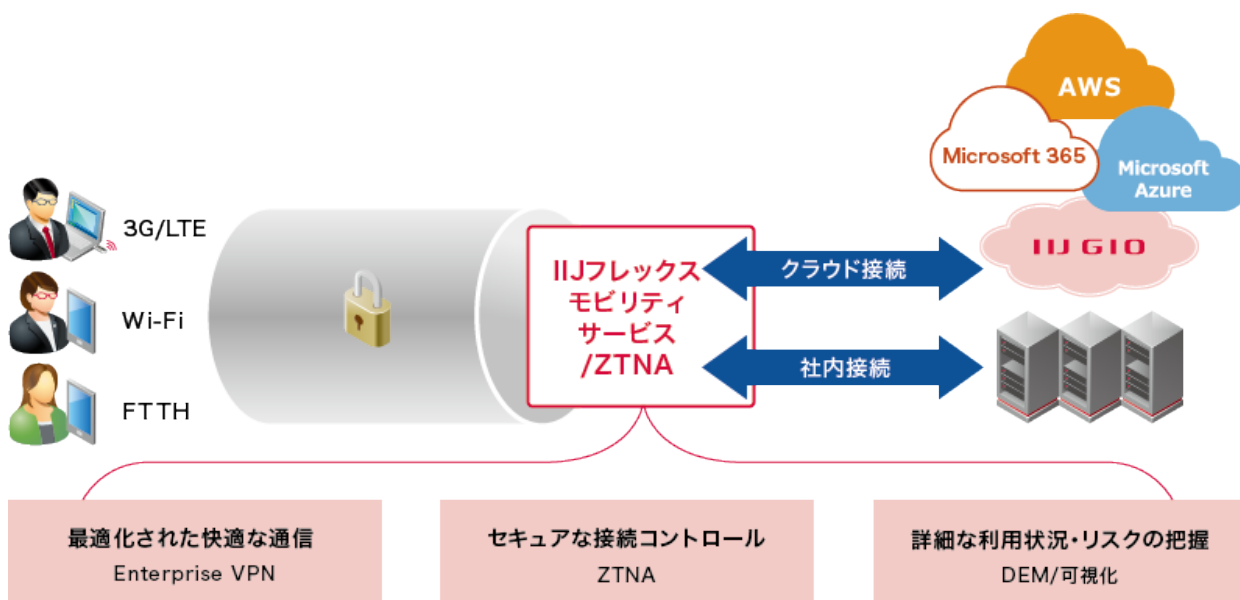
AWS
Microsoft 365
Microsoft Azure
IIJ GIO

3G/LTE
Wi-Fi
FTTH

IIJフレックスモビリティサービス/ZTNA

クラウド接続
社内接続

最適化された快適な通信
Enterprise VPN

セキュアな接続コントロール
ZTNA

詳細な利用状況・リスクの把握
DEM/可視化